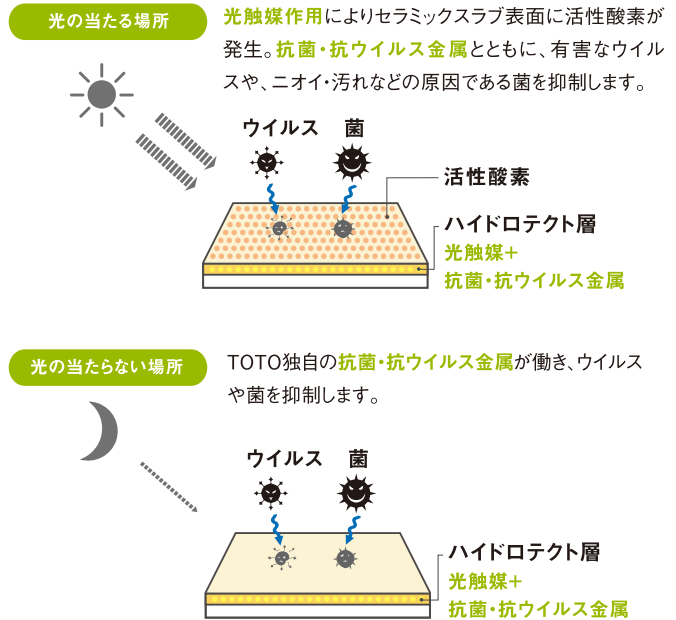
光の当たる場所

光触媒作用によりセラミックスラブ表面に活性酸素が発生。抗菌・抗ウイルス金属とともに、有害なウイルスや、ニオイ・汚れなどの原因である菌を抑制します。

ウイルス
菌
活性酸素
ハイドロテクト層
光触媒＋
抗菌・抗ウイルス金属

光の当たらない場所

TOTO独自の抗菌・抗ウイルス金属が働き、ウイルスや菌を抑制します。

ウイルス
菌
ハイドロテクト層
光触媒＋
抗菌・抗ウイルス金属